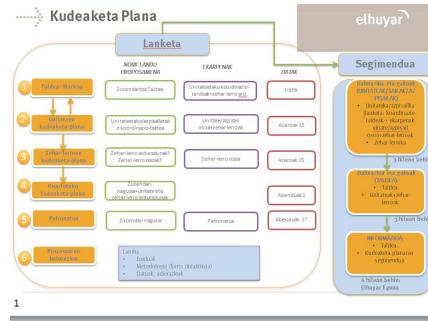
Kudeaketa Plana

elhuyar

Lanketa

Segimendua

NORK LANDU PROPOSAMENA

EKARPENAK

NOIZ

1 Taldea: Markoa

Zuzendaritza Taldea

Unitateetako koordinatzaileak • Zeharkako taldeak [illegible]

Iraila

2 Unitateen kudeaketa-plana

Unitateetako/zerbitzuetako koordinatzaile-taldea

Unitateetako/zerbitzuetako arduradunak

Azaroak 15

3 Zeharkakoen kudeaketa-plana

Zeharkakoen arduradunak/ Zeharkako taldeak

Zeharkako taldea

Azaroak 15

4 Kooperatiba Kudeaketa-plana

Zuzendari nagusia+unitateen+zeharkakoen arduradunak

Abenduak 1

5 Patronatua

Zuzendari nagusia

Patronatua

Abenduak 17

6 Plangintzaren Zabalpena

Lantaldea:
• Euskadi
• Metodologia (karta didaktikoa)
• Datuak, adierazleak

Hilabetean bi bilera (UNITATE/ZERBITZU ARDURADUNA)
• Unitateko/zerbitzuko kudeaketa-taldeak
• Unitateko/zerbitzuko koordinatzaileak
• Zeharkakoak

3 hilean behin

Batzordea (ZUZENDARITZA)
• Taldea
• Unitateak+zeharkakoak

3 hilean behin

INFORMAZIOA
• Taldea
• Kudeaketa-planaren segimendua

6 hilean behin
Elhuyar Egunean

1